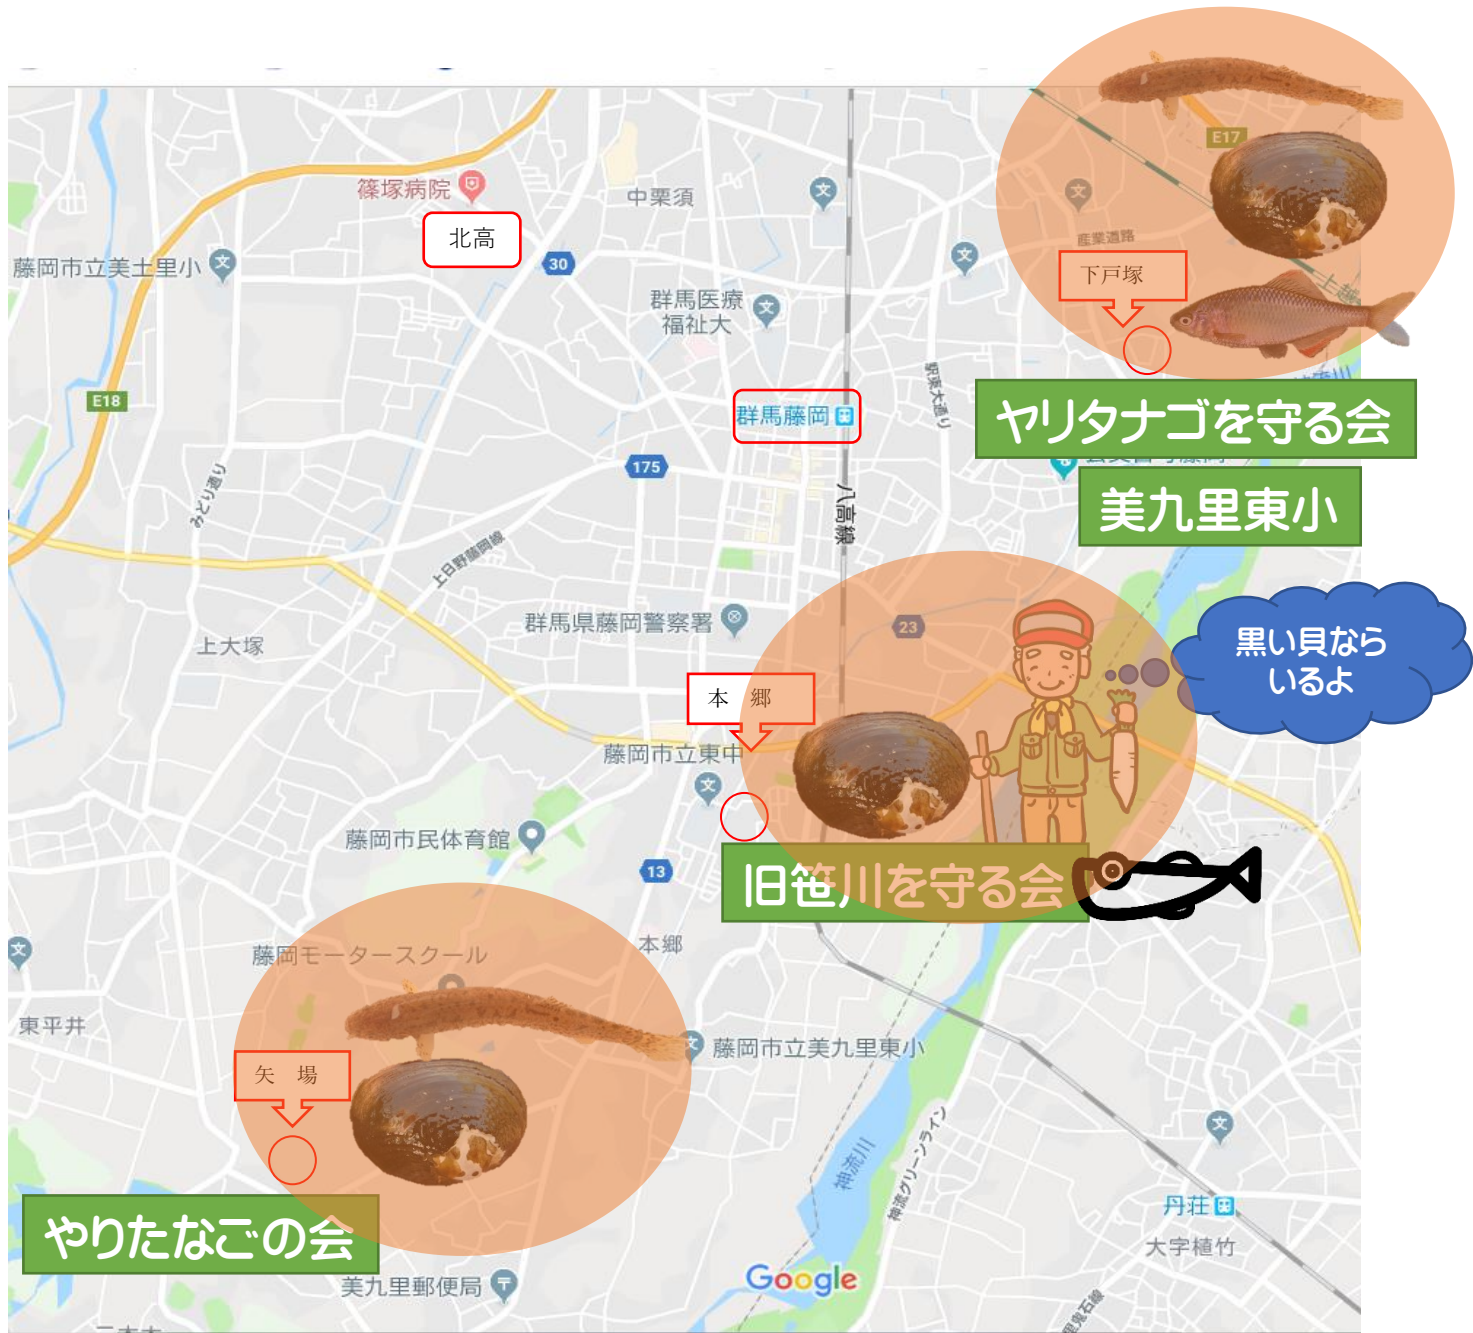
篠塚病院
北高
中栗須
藤岡市立美土里小
30
E17
産業道路
下戸塚
群馬医療福祉大
E18
群馬藤岡
駅東大通り
ヤリタナゴを守る会
175
美九里東小
八高線
上日野藤岡線
みどり通り
群馬県藤岡警察署
23
上大塚
黒い貝ならいるよ
本　郷
藤岡市立東中
藤岡市民体育館
旧笹川を守る会
13
本郷
藤岡モータースクール
東平井
藤岡市立美九里東小
矢　場
三名川
神流グリーンライン
丹荘
大字植竹
やりたなごの会
美九里郵便局
Google